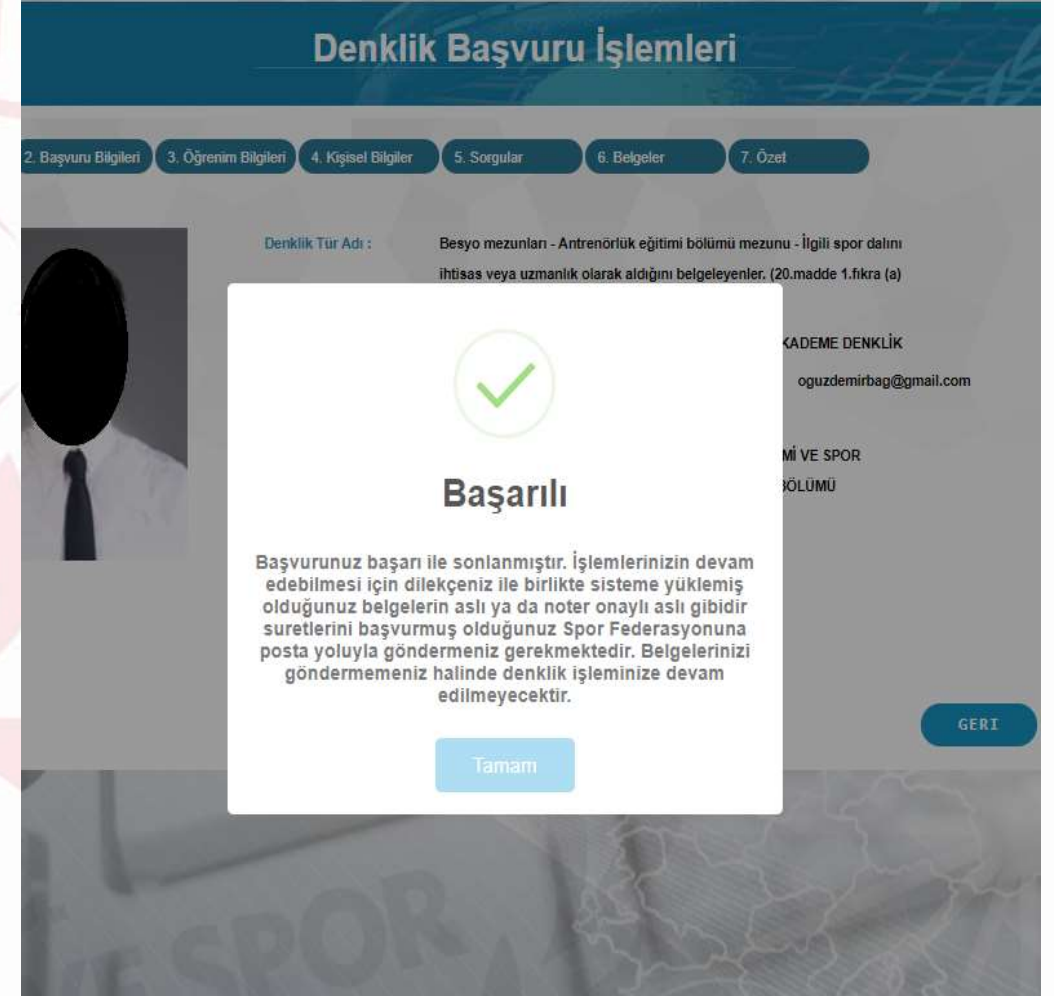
Denklik Başvuru İşlemleri

2. Başvuru Bilgileri 3. Öğrenim Bilgileri 4. Kişisel Bilgiler 5. Sorgular 6. Belgeler 7. Özet

Denklik Tür Adı : Besyo mezunları - Antrenörlük eğitimi bölümü mezunu - İlgili spor dalını ihtisas veya uzmanlık olarak aldığını belgeleyenler. (20.madde 1.fıkra (a)

KADEME DENKLİK

oguzdemirbag@gmail.com

Mİ VE SPOR

BÖLÜMÜ

Başarılı

Başvurunuz başarı ile sonlanmıştır. İşlemlerinizin devam edebilmesi için dilekçeniz ile birlikte sisteme yüklemiş olduğunuz belgelerin aslı ya da noter onaylı aslı gibidir suretlerini başvurmuş olduğunuz Spor Federasyonuna posta yoluyla göndermeniz gerekmektedir. Belgelerinizi göndermemeniz halinde denklik işleminize devam edilmeyecektir.

Tamam

GERI

SPOR